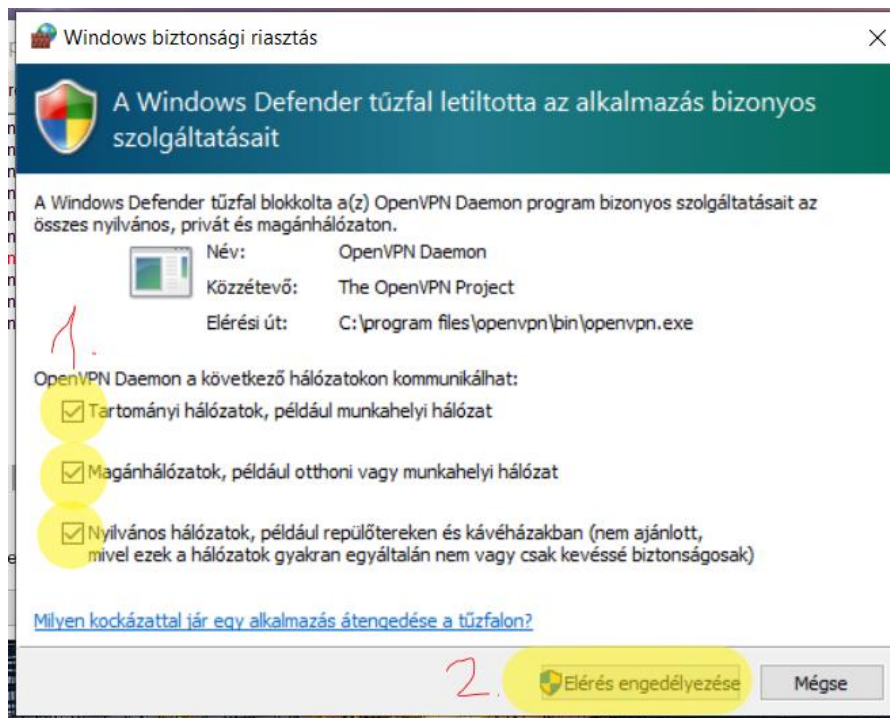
Windows biztonsági riasztás

A Windows Defender tűzfal letiltotta az alkalmazás bizonyos szolgáltatásait

A Windows Defender tűzfal blokkolta a(z) OpenVPN Daemon program bizonyos szolgáltatásait az összes nyilvános, privát és magánhálózaton.

| | |
|---|---|
| Név: | OpenVPN Daemon |
| Közzétevő: | The OpenVPN Project |
| Elérési út: | C:\program files\openvpn\bin\openvpn.exe |

1.

OpenVPN Daemon a következő hálózatokon kommunikálhat:

Tartományi hálózatok, például munkahelyi hálózat

Magánhálózatok, például otthoni vagy munkahelyi hálózat

Nyilvános hálózatok, például repülőtereken és kávéházakban (nem ajánlott, mivel ezek a hálózatok gyakran egyáltalán nem vagy csak kevéssé biztonságosak)

Milyen kockázattal jár egy alkalmazás átengedése a tűzfalon?

2.

Elérés engedélyezése

Mégse